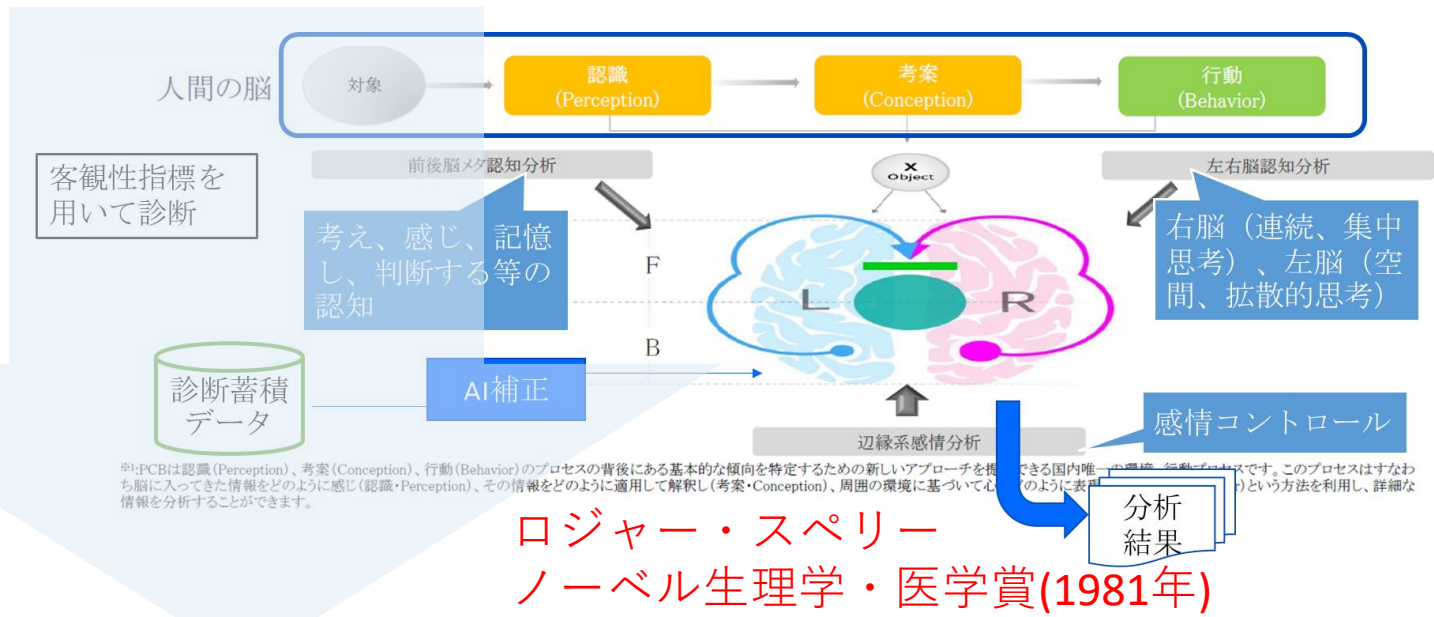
人間の脳

対象

認識
(Perception)

考案
(Conception)

行動
(Behavior)

客観性指標を用いて診断

前後脳メタ認知分析

X
Object

左右脳認知分析

考え、感じ、記憶し、判断する等の認知

右脳（連続、集中思考）、左脳（空間、拡散的思考）

F

B

L

R

診断蓄積データ

AI補正

辺縁系感情分析

感情コントロール

※1:PCBは認識（Perception）、考案（Conception）、行動（Behavior）のプロセスの背後にある基本的な傾向を特定するための新しいアプローチを提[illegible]できる国内唯一の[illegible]行動プロセスです。このプロセスはすなわち脳に入ってきた情報をどのように感じ（認識・Perception）、その情報をどのように適用して解釈し（考案・Conception）、周囲の環境に基づいて心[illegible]のように表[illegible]という方法を利用し、詳細な情報を分析することができます。

分析結果

ロジャー・スペリー
ノーベル生理学・医学賞(1981年)